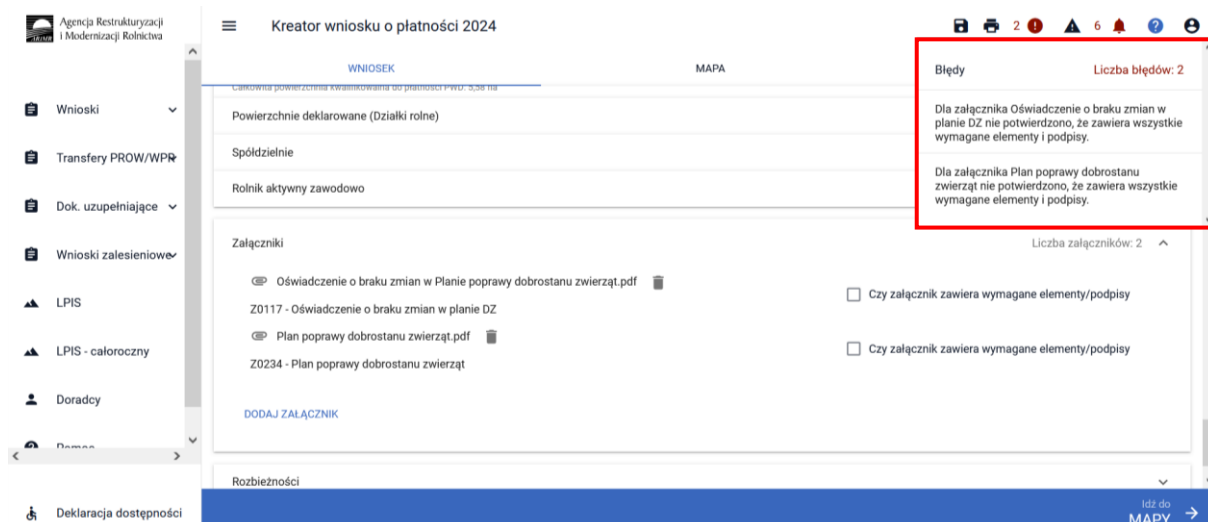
Agencja Restrukturyzacji i Modernizacji Rolnictwa

Kreator wniosku o płatności 2024

2 6

WNIOSEK

MAPA

Całkowita powierzchnia kwalifikowana do płatności PWD: 5,38 ha

Powierzchnie deklarowane (Działki rolne)

Spółdzielnie

Rolnik aktywny zawodowo

Błędy

Liczba błędów: 2

Dla załącznika Oświadczenie o braku zmian w planie DZ nie potwierdzono, że zawiera wszystkie wymagane elementy i podpisy.

Dla załącznika Plan poprawy dobrostanu zwierząt nie potwierdzono, że zawiera wszystkie wymagane elementy i podpisy.

Wnioski

Transfery PROW/WPR

Dok. uzupełniające

Wnioski zalesieniowe

LPIS

LPIS - całoroczny

Doradcy

Pomoc

Deklaracja dostępności

Załączniki

Liczba załączników: 2

Oświadczenie o braku zmian w Planie poprawy dobrostanu zwierząt.pdf

Z0117 - Oświadczenie o braku zmian w planie DZ

Czy załącznik zawiera wymagane elementy/podpisy

Plan poprawy dobrostanu zwierząt.pdf

Z0234 - Plan poprawy dobrostanu zwierząt

Czy załącznik zawiera wymagane elementy/podpisy

DODAJ ZAŁĄCZNIK

Rozbieżności

Idź do MAPY